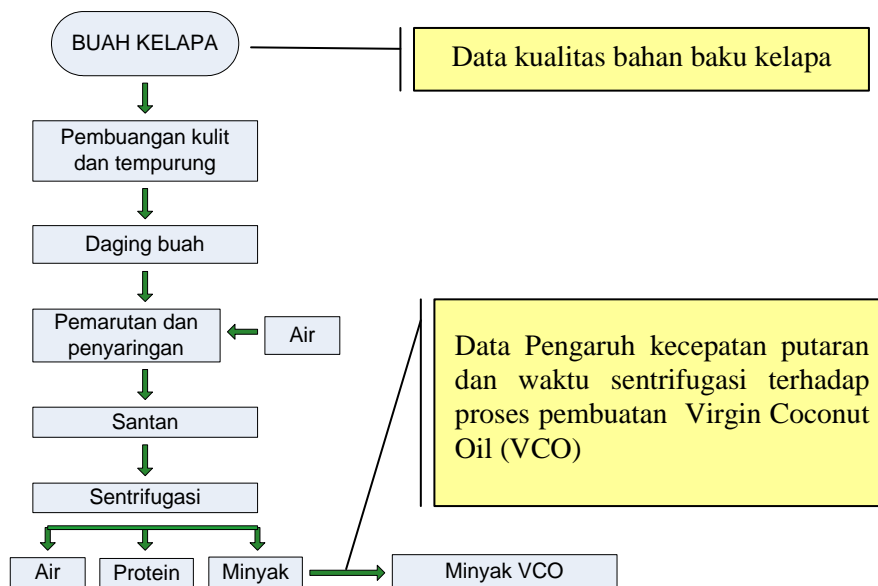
BUAH KELAPA

Data kualitas bahan baku kelapa

Pembuangan kulit dan tempurung

Daging buah

Pemarutan dan penyaringan

Air

Data Pengaruh kecepatan putaran dan waktu sentrifugasi terhadap proses pembuatan Virgin Coconut Oil (VCO)

Santan

Sentrifugasi

Air

Protein

Minyak

Minyak VCO